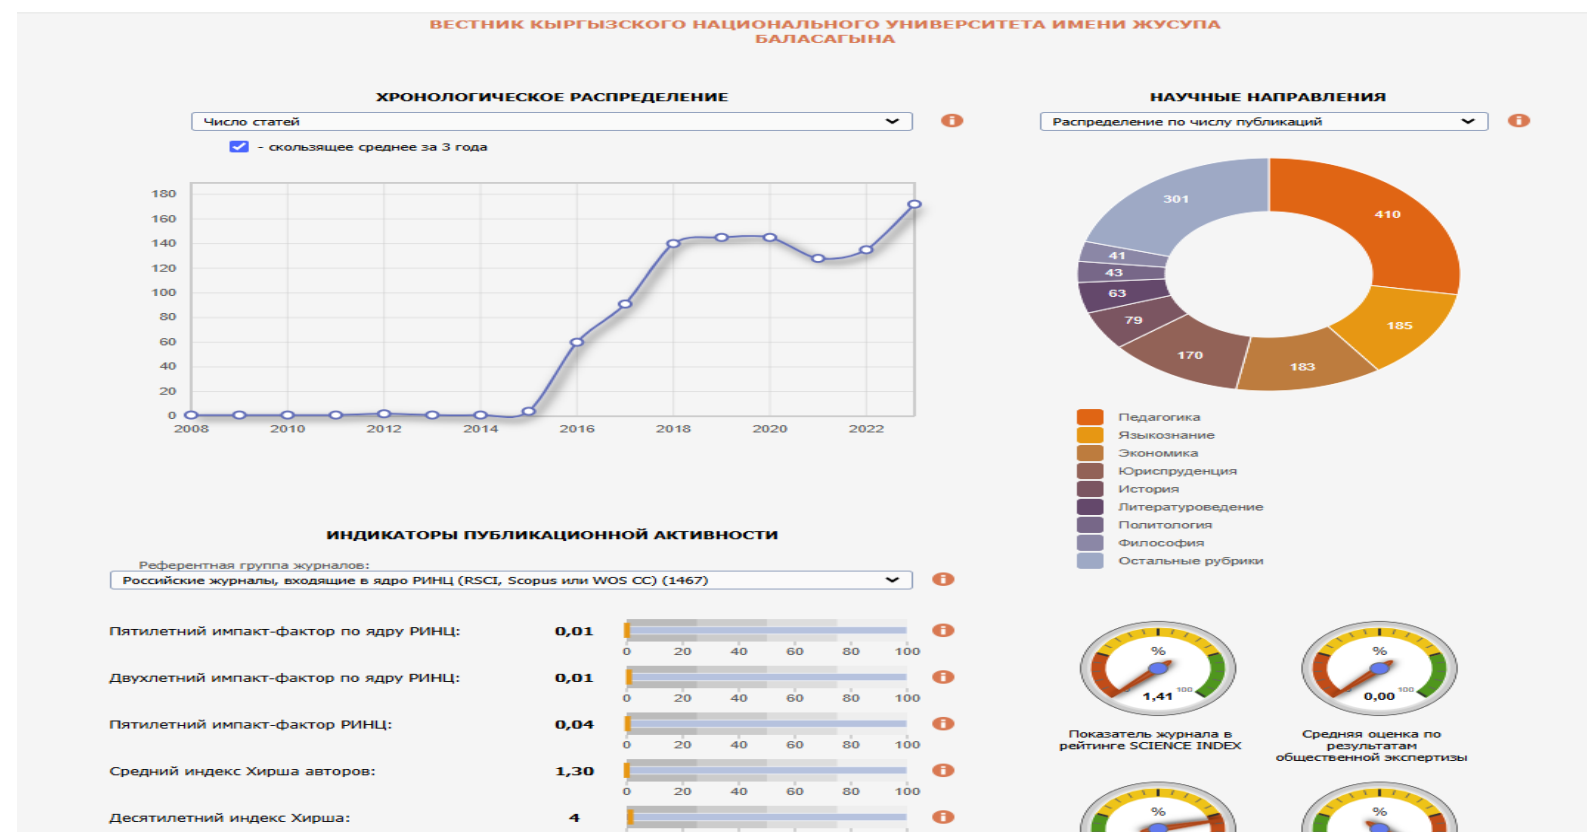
ВЕСТНИК КЫРГЫЗСКОГО НАЦИОНАЛЬНОГО УНИВЕРСИТЕТА ИМЕНИ ЖУСУПА БАЛАСАГЫНА

ХРОНОЛОГИЧЕСКОЕ РАСПРЕДЕЛЕНИЕ

Число статей

- скользящее среднее за 3 года

180
160
140
120
100
80
60
40
20
0
2008 2010 2012 2014 2016 2018 2020 2022

НАУЧНЫЕ НАПРАВЛЕНИЯ

Распределение по числу публикаций

301
410
41
43
63
79
185
170
183

Педагогика
Языкознание
Экономика
Юриспруденция
История
Литературоведение
Политология
Философия
Остальные рубрики

ИНДИКАТОРЫ ПУБЛИКАЦИОННОЙ АКТИВНОСТИ

Референтная группа журналов:
Российские журналы, входящие в ядро РИНЦ (RSCI, Scopus или WOS CC) (1467)

| | | |
|---|---|---|
| Пятилетний импакт-фактор по ядру РИНЦ: | 0,01 | 0 20 40 60 80 100 |
| Двухлетний импакт-фактор по ядру РИНЦ: | 0,01 | 0 20 40 60 80 100 |
| Пятилетний импакт-фактор РИНЦ: | 0,04 | 0 20 40 60 80 100 |
| Средний индекс Хирша авторов: | 1,30 | 0 20 40 60 80 100 |
| Десятилетний индекс Хирша: | 4 | |

%
1,41 100
Показатель журнала в рейтинге SCIENCE INDEX

%
0,00 100
Средняя оценка по результатам общественной экспертизы

%

%